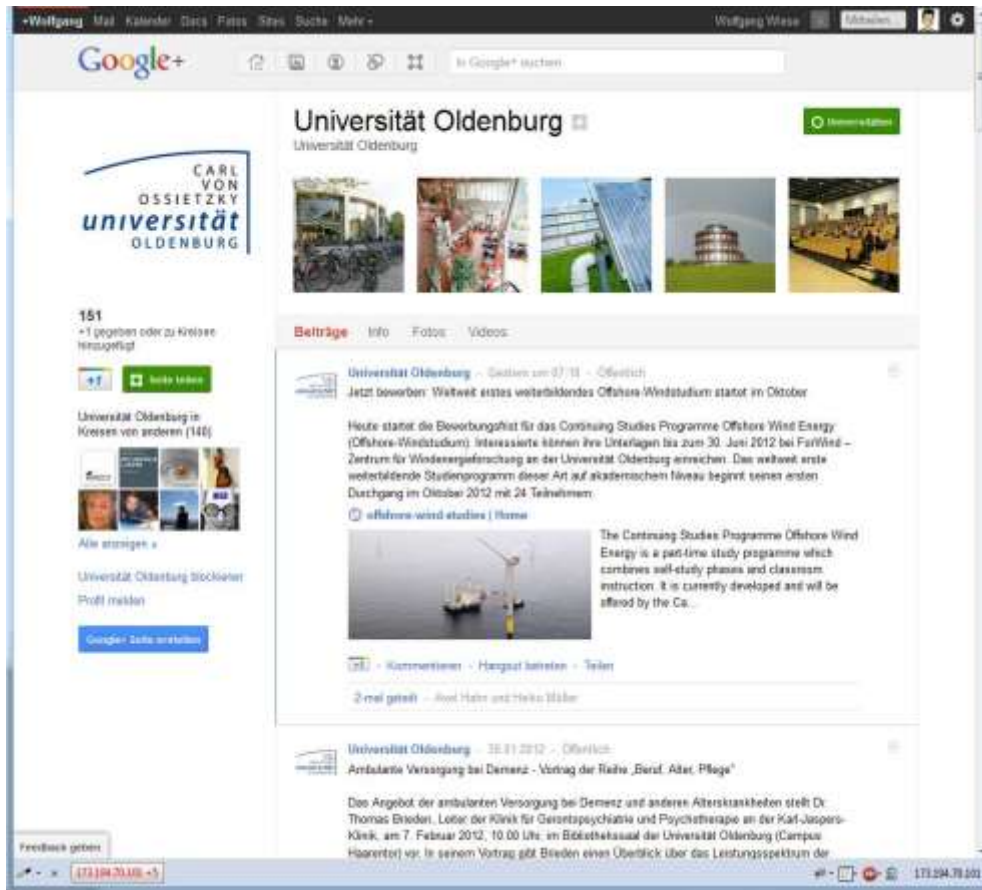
+Wolfgang Mail Kalender Docs Fotos Sites Suche Mehr -

Wolfgang Wiese Mitteilen

Google+

In Google+ suchen

CARL VON OSSIETZKY universität OLDENBURG

Universität Oldenburg

Universität Oldenburg

Unterhalten

151
+1 gegeben oder zu Kreisen hinzugefügt

+1 Seite teilen

Universität Oldenburg in Kreisen von anderen (140)

Alle anzeigen »

Universität Oldenburg blockieren

Profil melden

Google+ Seite erstellen

Beiträge Info Fotos Videos

Universität Oldenburg - Gestern um 07:18 - Öffentlich
Jetzt bewerben: Weltweit erstes weiterbildendes Offshore-Windstudium startet im Oktober

Heute startet die Bewerbungsfrist für das Continuing Studies Programme Offshore Wind Energy (Offshore-Windstudium). Interessierte können ihre Unterlagen bis zum 30. Juni 2012 bei ForWind – Zentrum für Windenergieforschung an der Universität Oldenburg einreichen. Das weltweit erste weiterbildende Studienprogramm dieser Art auf akademischem Niveau beginnt seinen ersten Durchgang im Oktober 2012 mit 24 Teilnehmern.

offshore-wind studies | Home

The Continuing Studies Programme Offshore Wind Energy is a part-time study programme which combines self-study phases and classroom instruction. It is currently developed and will be offered by the Ca...

+1 - Kommentieren - Hangout beitreten - Teilen

2-mal geteilt - Axel Hahn und Heiko Müller

Universität Oldenburg - 26.01.2012 - Öffentlich
Ambulante Versorgung bei Demenz - Vortrag der Reihe „Beruf, Alter, Pflege"

Das Angebot der ambulanten Versorgung bei Demenz und anderen Alterskrankheiten stellt Dr. Thomas Brieden, Leiter der Klinik für Gerontopsychiatrie und Psychotherapie an der Karl-Jaspers-Klinik, am 7. Februar 2012, 10.00 Uhr, im Bibliothekssaal der Universität Oldenburg (Campus Haarentor) vor. In seinem Vortrag gibt Brieden einen Überblick über das Leistungsspektrum der

Feedback geben

173.194.70.101 +5

173.194.70.101